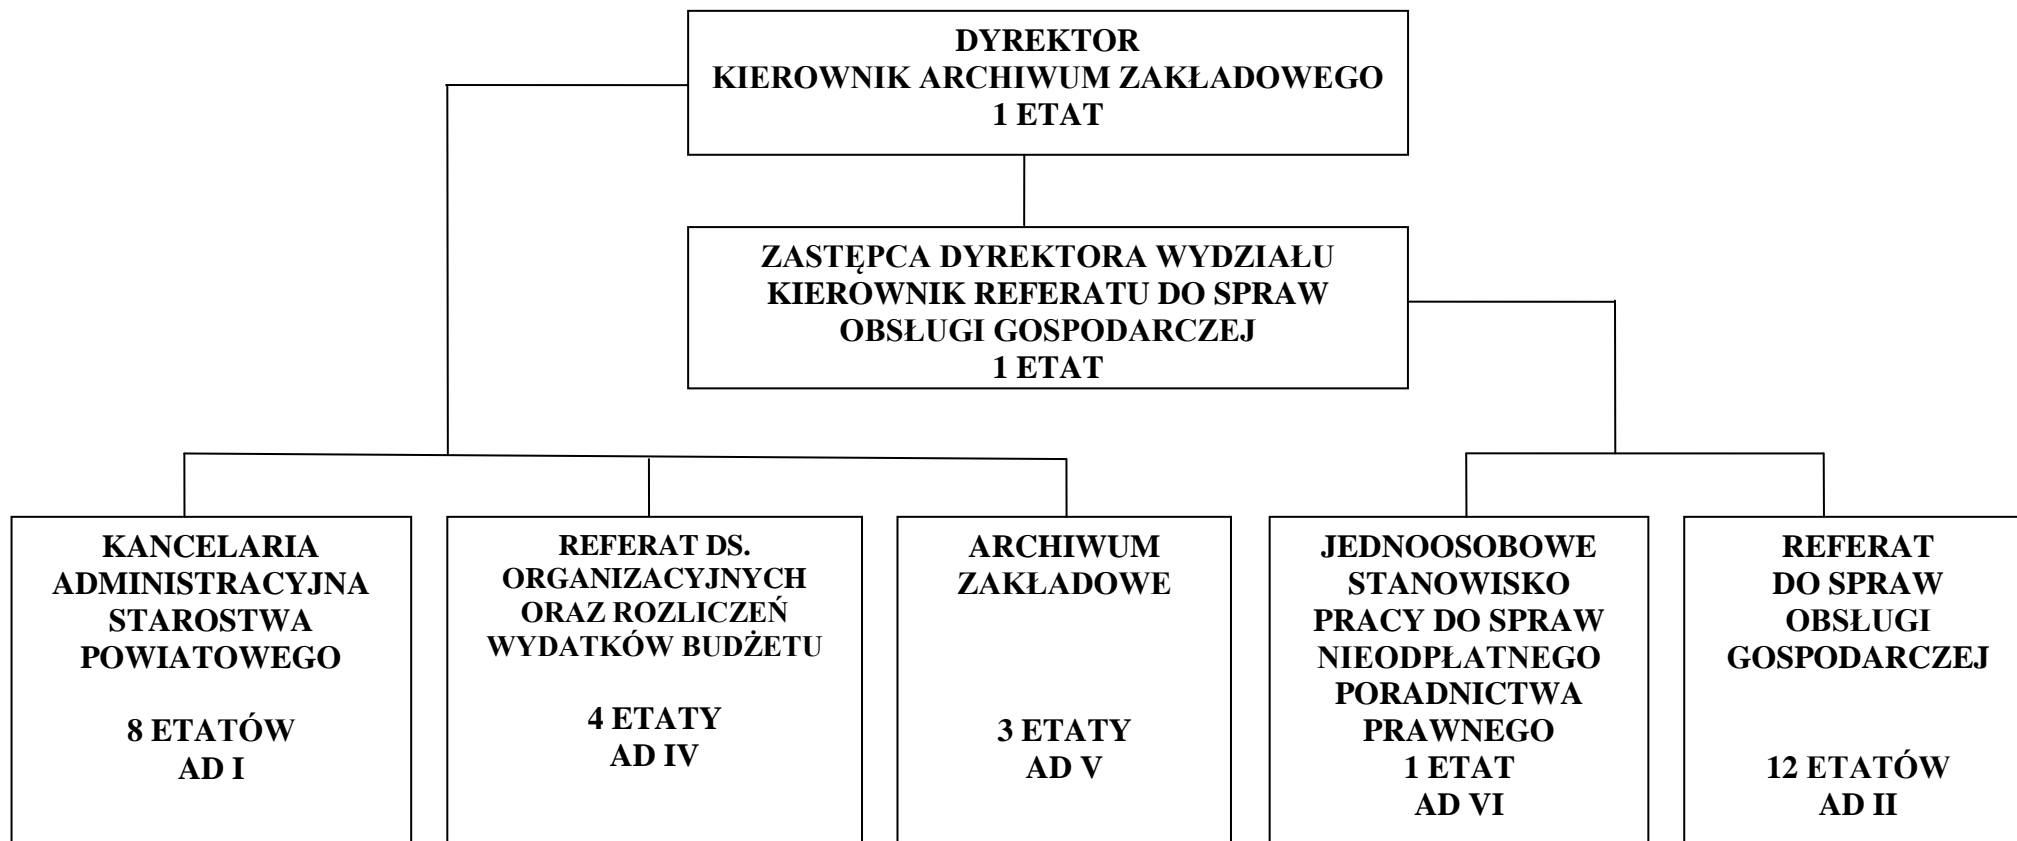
DYREKTOR
KIEROWNIK ARCHIWUM ZAKŁADOWEGO
1 ETAT

ZASTĘPCA DYREKTORA WYDZIAŁU
KIEROWNIK REFERATU DO SPRAW
OBSŁUGI GOSPODARCZEJ
1 ETAT

KANCELARIA ADMINISTRACYJNA STAROSTWA POWIATOWEGO

8 ETATÓW
AD I

REFERAT DS. ORGANIZACYJNYCH ORAZ ROZLICZEŃ WYDATKÓW BUDŻETU

4 ETATY
AD IV

ARCHIWUM ZAKŁADOWE

3 ETATY
AD V

JEDNOOSOBOWE STANOWISKO PRACY DO SPRAW NIEODPŁATNEGO PORADNICTWA PRAWNEGO
1 ETAT
AD VI

REFERAT DO SPRAW OBSŁUGI GOSPODARCZEJ

12 ETATÓW
AD II